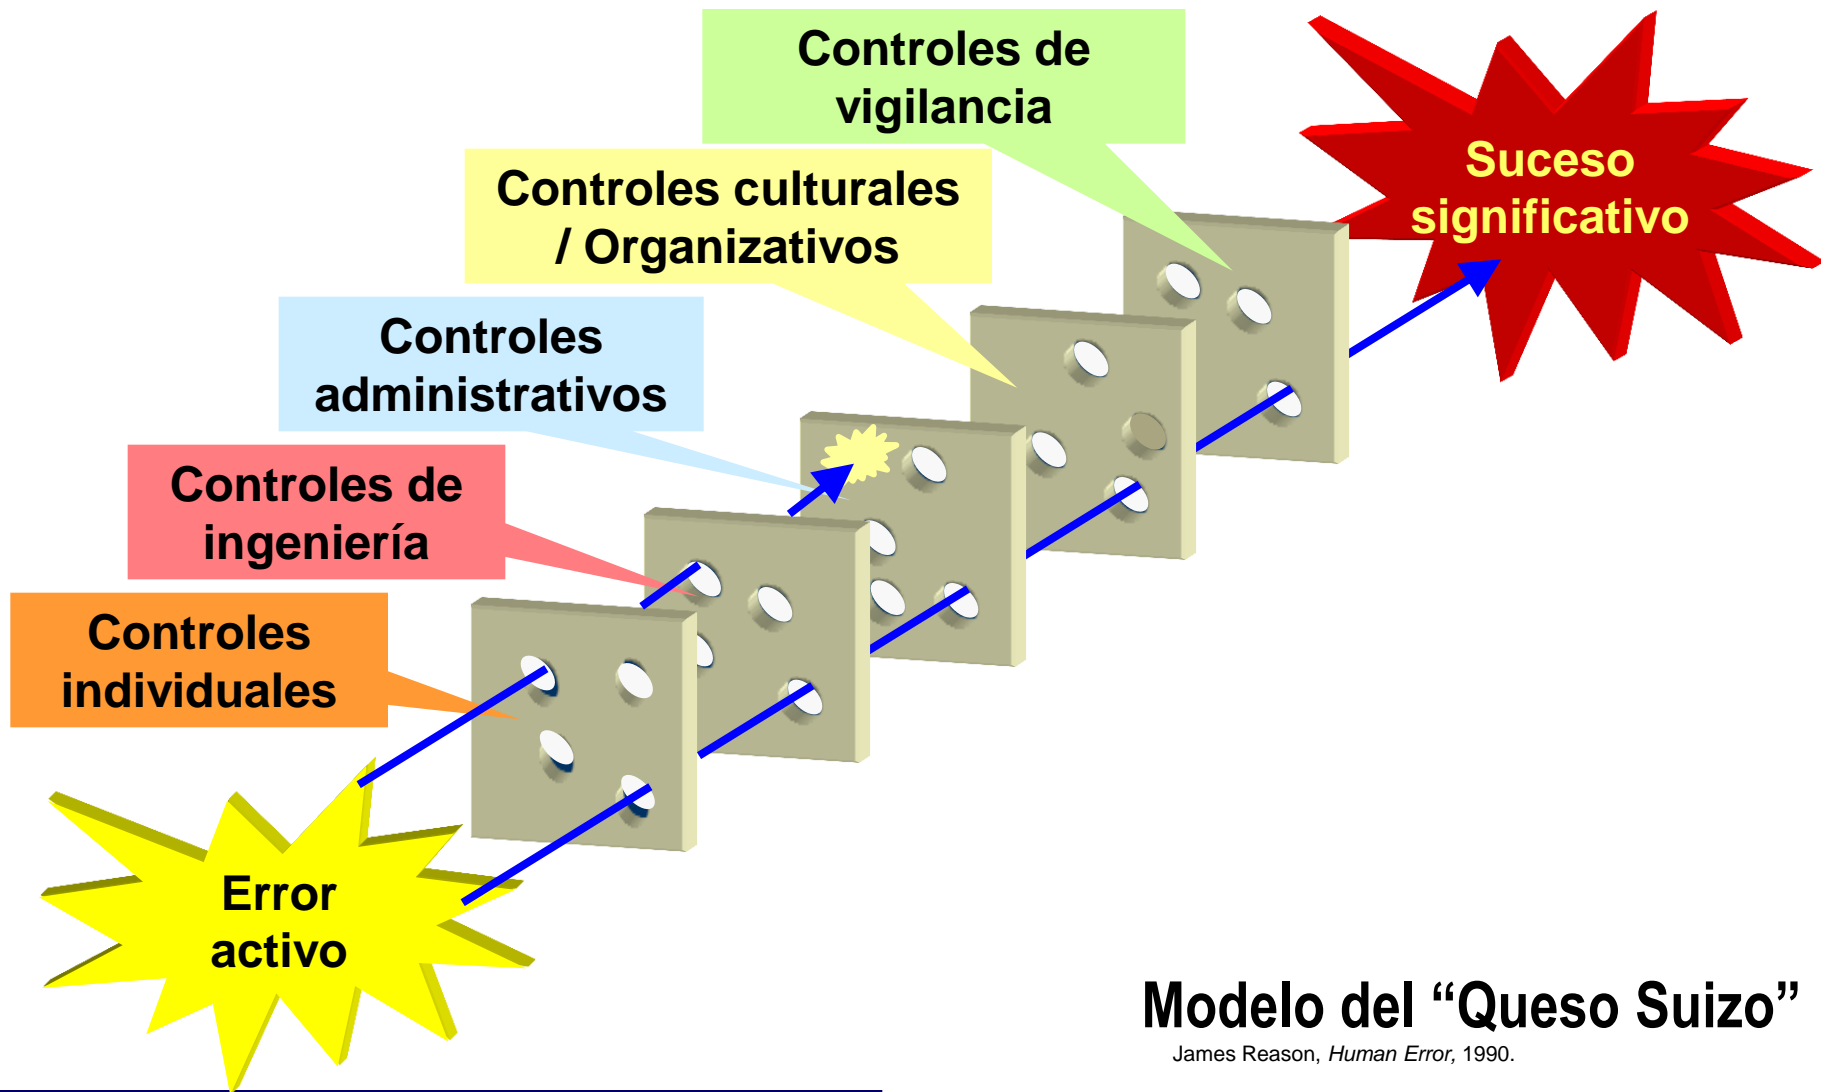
Controles de vigilancia

Suceso significativo

Controles culturales / Organizativos

Controles administrativos

Controles de ingeniería

Controles individuales

Error activo

Modelo del “Queso Suizo”

James Reason, Human Error, 1990.